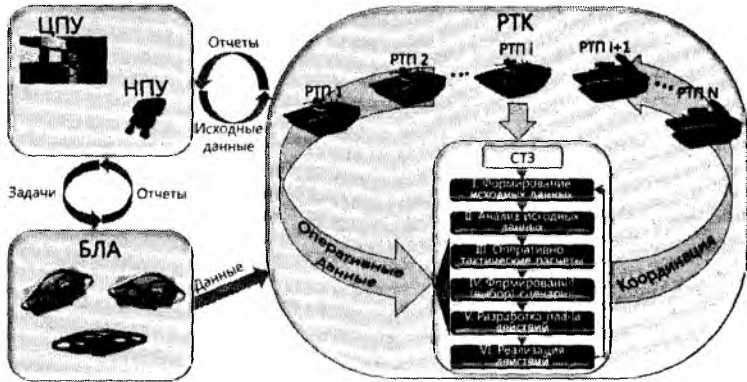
ЦПУ

НПУ

Отчеты

Исходные данные

РТК

РТП 1

РТП 2

...

РТП i

РТП i+1

...

РТП N

СТЗ

I. Формирование исходных данных

II. Анализ исходных данных

III. Оперативно тактические расчеты

IV. Формирование (выбор) сценария

V. Разработка плана действий

VI. Реализация действий

Оперативные данные

Координация

Задачи

Отчеты

БЛА

Данные